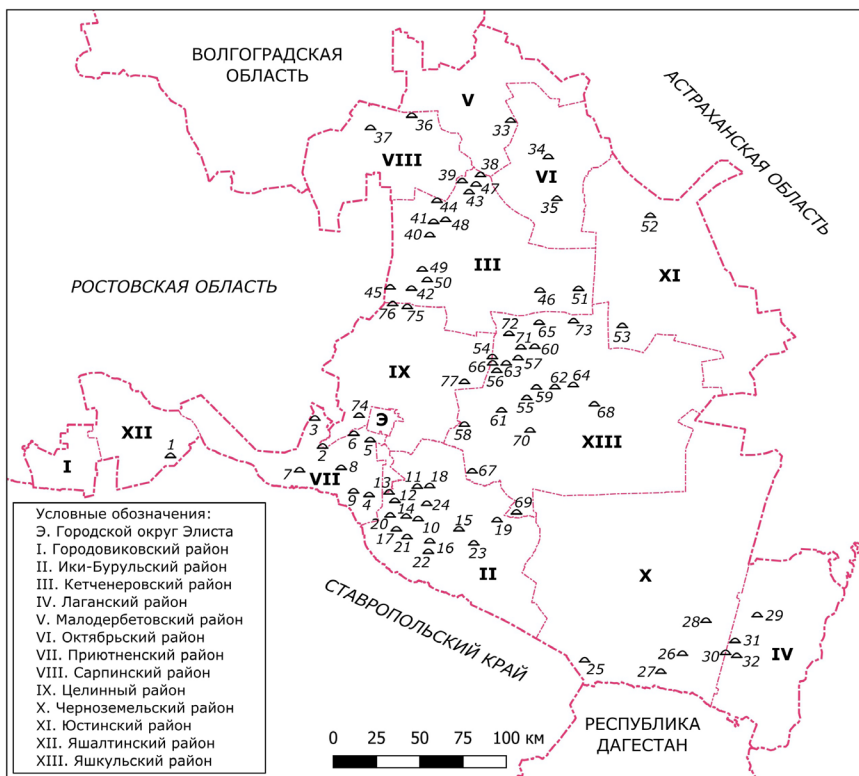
ВОЛГОГРАДСКАЯ ОБЛАСТЬ

АСТРАХАНСКАЯ ОБЛАСТЬ

РОСТОВСКАЯ ОБЛАСТЬ

СТАВРОПОЛЬСКИЙ КРАЙ

РЕСПУБЛИКА ДАГЕСТАН

V
VIII
VI
III
XI
IX
Э
XII
I
VII
XIII
II
X
IV

36 37 33 34 38 39 47 43 35 44 41 48 40 52 49 50 45 42 46 51 76 75 72 65 73 53 71 54 60 66 57 56 63 62 64 77 59 55 74 61 68 3 58 70 6 2 5 7 8 67 13 11 18 9 4 12 14 24 69 20 10 15 19 17 21 16 22 23 1 28 29 26 31 30 32 25 27

Условные обозначения:
Э. Городской округ Элиста
I. Городовиковский район
II. Ики-Бурульский район
III. Кетченеровский район
IV. Лаганский район
V. Малодербетовский район
VI. Октябрьский район
VII. Приютненский район
VIII. Сарпинский район
IX. Целинный район
X. Черноземельский район
XI. Юстинский район
XII. Яшалтинский район
XIII. Яшкульский район

0 25 50 75 100 км